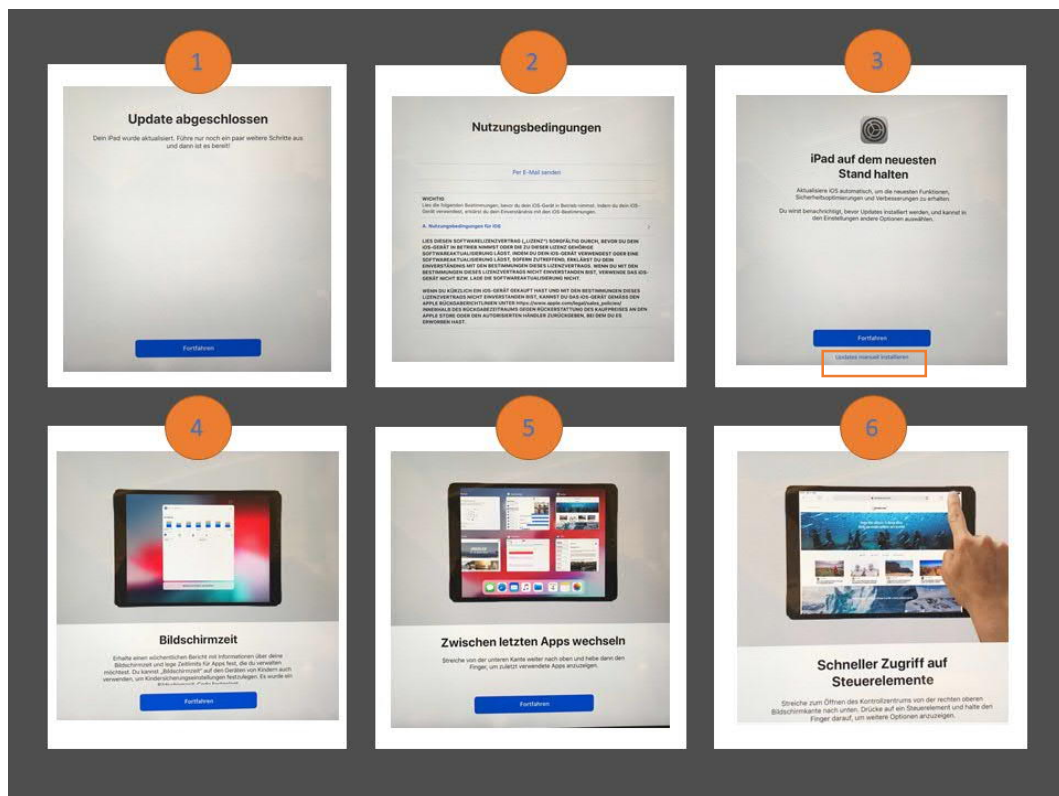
1

Update abgeschlossen

Dein iPad wurde aktualisiert. Führe nur noch ein paar weitere Schritte aus und dann ist es bereit!

Fortfahren

2

Nutzungsbedingungen

Per E-Mail senden

WICHTIG
Lies die folgenden Bestimmungen, bevor du dein iOS-Gerät in Betrieb nimmst. Indem du dein iOS-Gerät verwendest, erklärst du dein Einverständnis mit den iOS-Bestimmungen.

A. Nutzungsbedingungen für iOS

LIES DIESEN SOFTWARELIZENZVERTRAG („LIZENZ") SORGFÄLTIG DURCH, BEVOR DU DEIN IOS-GERÄT IN BETRIEB NIMMST ODER DIE ZU DIESER LIZENZ GEHÖRIGE SOFTWAREAKTUALISIERUNG LÄDST. INDEM DU DEIN IOS-GERÄT VERWENDEST ODER EINE SOFTWAREAKTUALISIERUNG LÄDST, SOFERN ZUTREFFEND, ERKLÄRST DU DEIN EINVERSTÄNDNIS MIT DEN BESTIMMUNGEN DIESES LIZENZVERTRAGS. WENN DU MIT DEN BESTIMMUNGEN DIESES LIZENZVERTRAGS NICHT EINVERSTANDEN BIST, VERWENDE DAS IOS-GERÄT NICHT BZW. LADE DIE SOFTWAREAKTUALISIERUNG NICHT.

WENN DU KÜRZLICH EIN IOS-GERÄT GEKAUFT HAST UND MIT DEN BESTIMMUNGEN DIESES LIZENZVERTRAGS NICHT EINVERSTANDEN BIST, KANNST DU DAS IOS-GERÄT GEMÄSS DEN APPLE RÜCKGABERICHTLINIEN UNTER https://www.apple.com/legal/sales_policies/ INNERHALB DES RÜCKGABEZEITRAUMS GEGEN RÜCKERSTATTUNG DES KAUFPREISES AN DEN APPLE STORE ODER DEN AUTORISIERTEN HÄNDLER ZURÜCKGEBEN, BEI DEM DU ES ERWORBEN HAST.

3

iPad auf dem neuesten Stand halten

Aktualisiere iOS automatisch, um die neuesten Funktionen, Sicherheitsoptimierungen und Verbesserungen zu erhalten.

Du wirst benachrichtigt, bevor Updates installiert werden, und kannst in den Einstellungen andere Optionen auswählen.

Fortfahren

Updates manuell installieren

4

Bildschirmzeit

Erhalte einen wöchentlichen Bericht mit Informationen über deine Bildschirmzeit und lege Zeitlimits für Apps fest, die du verwalten möchtest. Du kannst „Bildschirmzeit" auf den Geräten von Kindern auch verwenden, um Kindersicherungseinstellungen festzulegen. Es wurde ein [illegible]

Fortfahren

5

Zwischen letzten Apps wechseln

Streiche von der unteren Kante weiter nach oben und hebe dann den Finger, um zuletzt verwendete Apps anzuzeigen.

Fortfahren

6

Schneller Zugriff auf Steuerelemente

Streiche zum Öffnen des Kontrollzentrums von der rechten oberen Bildschirmkante nach unten. Drücke auf ein Steuerelement und halte den Finger darauf, um weitere Optionen anzuzeigen.